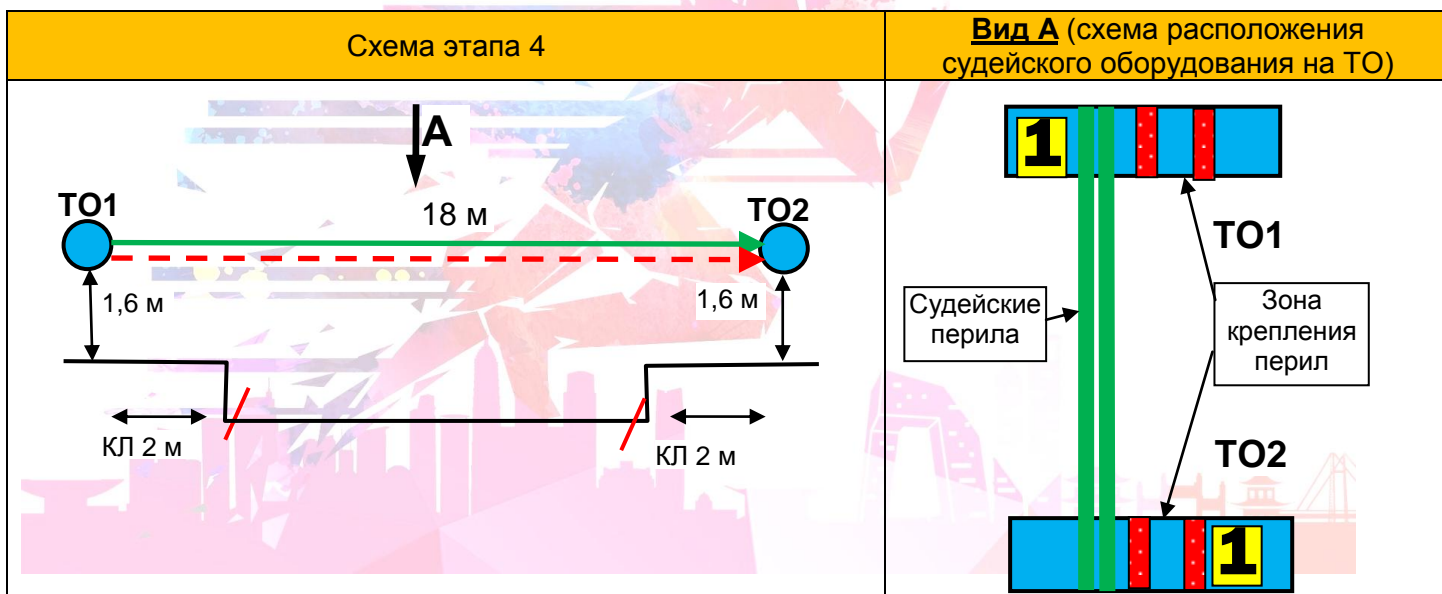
| Схема этапа 4 | **Вид А** (схема расположения судейского оборудования на ТО) |
|---|---|
| А<br>ТО1<br>18 м<br>ТО2<br>1,6 м<br>1,6 м<br>КЛ 2 м<br>КЛ 2 м | 1<br>ТО1<br>Судейские перила<br>Зона крепления перил<br>ТО2<br>1 |